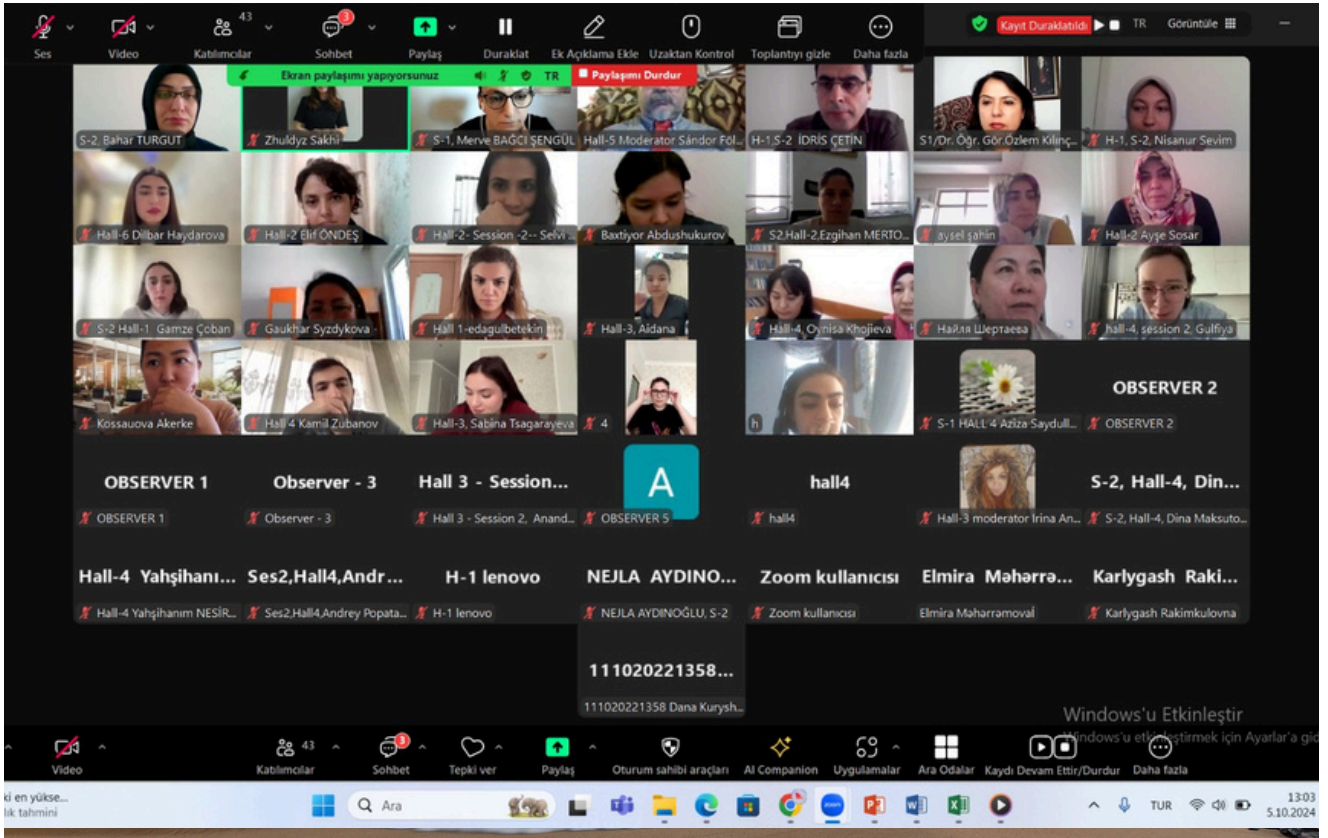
Ses Video 43 Katılımcılar 3 Sohbet Paylaş Duraklat Ek Açıklama Ekle Uzaktan Kontrol Toplantıyı gizle Daha fazla

Kayıt Duraklatıldı TR Görüntüle

Ekran paylaşımı yapıyorsunuz TR Paylaşımı Durdur

S-2. Bahar TURGUT
Zhuldyz Sakhi
S-1, Merve BAĞCI ŞENGÜL
Hall-5 Moderator Sándor Föl...
H-1 S-2 İDRİS ÇETİN
S1/Dr. Öğr. Gör.Özlem Kılınç...
H-1, S-2, Nisanur Sevim
Hall-6 Dilbar Haydarova
Hall-2 Elif ÖNDEŞ
Hall-2- Session -2-- Selvi ...
Baxtiyor Abdushukurov
S2.Hall-2.Ezgihan MERTO...
aysel şahin
Hall-2 Ayşe Sosar
S-2 Hall-1 Gamze Çoban
Gaukhar Syzdykova -
Hall 1-edagulbetekin
Hall-3, Aidana
Hall-4, Oynisa Khojieva
Найля Шертаева
hall-4, session 2, Gulfiya
Kossauova Akerke
Hall 4 Kamil Zubanov
Hall-3, Sabina Tsagarayeva
4
h
S-1 HALL 4 Aziza Saydull...
OBSERVER 2
OBSERVER 2
OBSERVER 1
OBSERVER 1
Observer - 3
Observer - 3
Hall 3 - Session...
Hall 3 - Session 2, Anand...
A
OBSERVER 5
hall4
hall4
Hall-3 moderator Irina An...
S-2, Hall-4, Din...
S-2, Hall-4, Dina Maksuto...
Hall-4 Yahşihanı...
Hall-4 Yahşihanım NESİR...
Ses2,Hall4,Andr...
Ses2,Hall4,Andrey Popata...
H-1 lenovo
H-1 lenovo
NEJLA AYDINO...
NEJLA AYDINOĞLU, S-2
Zoom kullanıcısı
Zoom kullanıcısı
Elmira Məhərrə...
Elmira Məhərrəmova|
Karlygash Raki...
Karlygash Rakimkulovna
111020221358...
111020221358 Dana Kurysh...

Windows'u Etkinleştir
Windows'u etkinleştirmek için Ayarlar'a gid

Video 43 Katılımcılar 3 Sohbet Tepki ver Paylaş Oturum sahibi araçları AI Companion Uygulamalar Ara Odalar Kaydı Devam Ettir/Durdur Daha fazla

ki en yükse...
lık tahmini
Ara
TUR 13:03 5.10.2024